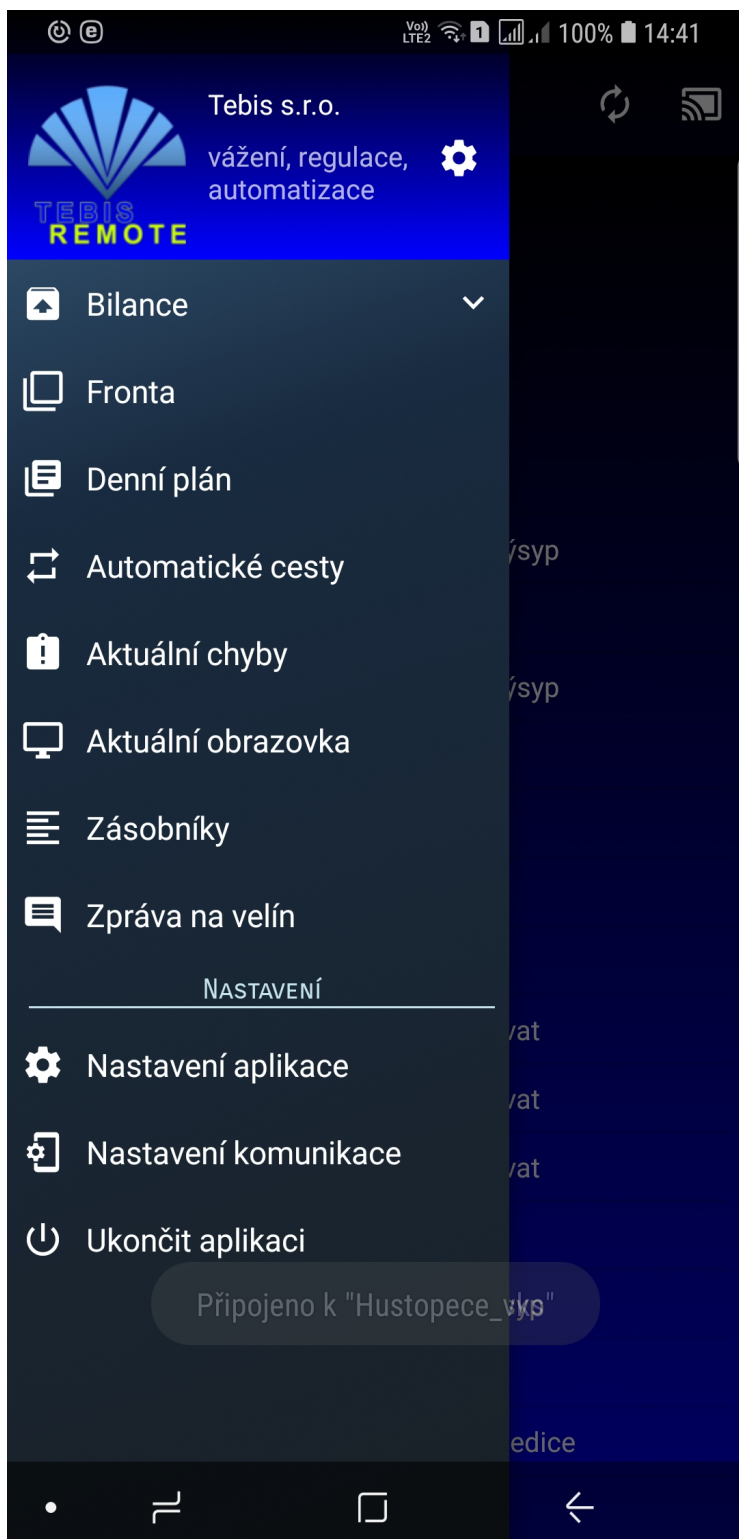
Vo)) LTE2 1 100% 14:41

TEBIS REMOTE

Tebis s.r.o.

vážení, regulace, automatizace

Bilance

Fronta

Denní plán

Automatické cesty

Aktuální chyby

Aktuální obrazovka

Zásobníky

Zpráva na velín

NASTAVENÍ

Nastavení aplikace

Nastavení komunikace

Ukončit aplikaci

ýsyp

ýsyp

vat

vat

vat

Připojeno k "Hustopece_vkp"

edice